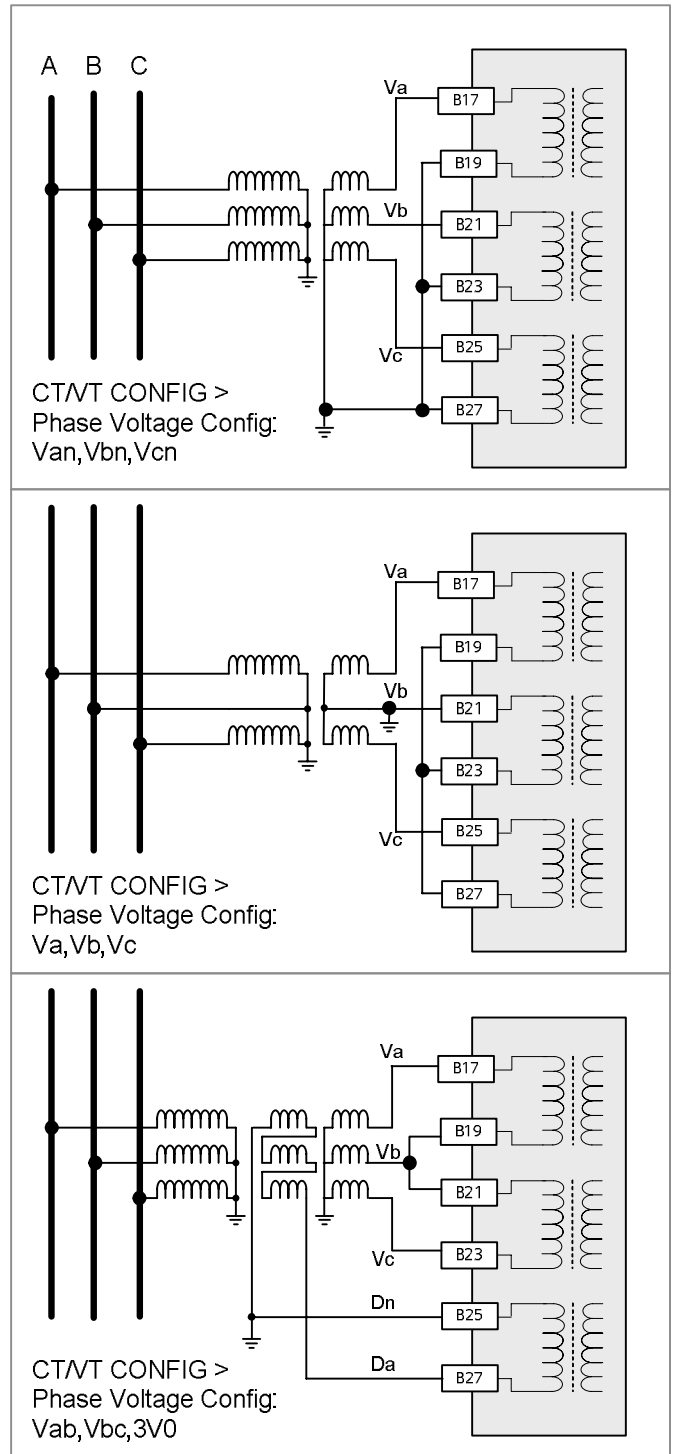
A B C

Va
B17
B19
Vb
B21
B23
Vc
B25
B27

CT/VT CONFIG >
Phase Voltage Config:
Van,Vbn,Vcn

Va
B17
B19
Vb
B21
B23
Vc
B25
B27

CT/VT CONFIG >
Phase Voltage Config:
Va,Vb,Vc

Va
B17
B19
Vb
B21
Vc
B23
Dn
B25
Da
B27

CT/VT CONFIG >
Phase Voltage Config:
Vab,Vbc,3V0